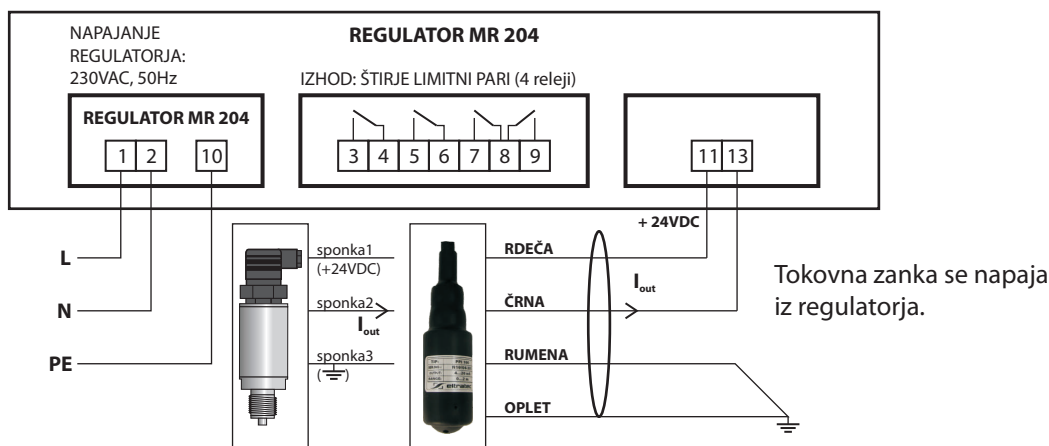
NAPAJANJE REGULATORJA:
230VAC, 50Hz

REGULATOR MR 204

IZHOD: ŠTIRJE LIMITNI PARI (4 releji)

REGULATOR MR 204

1 2 10

3 4 5 6 7 8 9

11 13

L

N

PE

+ 24VDC

sponka1
(+24VDC)

sponka2
$I_{out}$

sponka3
(⏚)

RDEČA

ČRNA

RUMENA

OPLET

$I_{out}$

Tokovna zanka se napaja iz regulatorja.